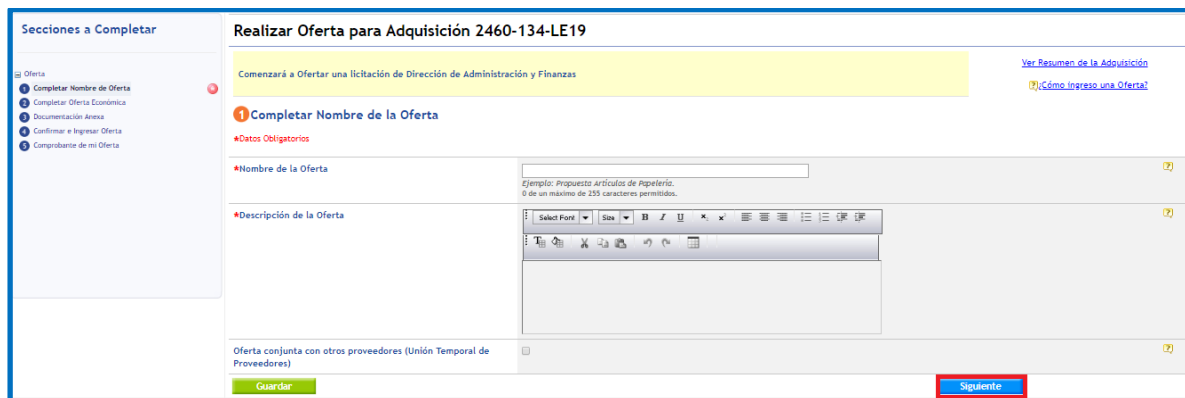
Secciones a Completar

Oferta
1 Completar Nombre de Oferta
2 Completar Oferta Económica
3 Documentación Anexa
4 Confirmar e Ingresar Oferta
5 Comprobante de mi Oferta

Realizar Oferta para Adquisición 2460-134-LE19

Comenzará a Ofertar una licitación de Dirección de Administración y Finanzas

Ver Resumen de la Adquisición

?¿Cómo ingreso una Oferta?

1 Completar Nombre de la Oferta

*Datos Obligatorios

*Nombre de la Oferta

Ejemplo: Propuesta Artículos de Papelería.
0 de un máximo de 255 caracteres permitidos.

*Descripción de la Oferta

Select Font Size B I U

Oferta conjunta con otros proveedores (Unión Temporal de Proveedores)

Guardar

Siguiente